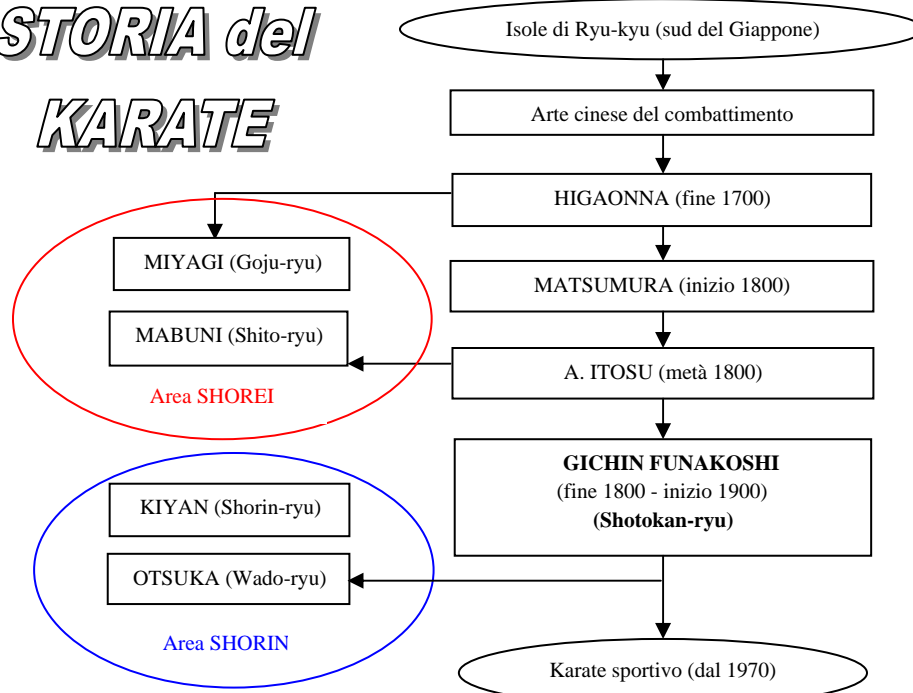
STORIA del KARATE

Isole di Ryu-kyu (sud del Giappone)

Arte cinese del combattimento

HIGAONNA (fine 1700)

MIYAGI (Goju-ryu)

MATSUMURA (inizio 1800)

MABUNI (Shito-ryu)

A. ITOSU (metà 1800)

Area SHOREI

GICHIN FUNAKOSHI
(fine 1800 - inizio 1900)
(Shotokan-ryu)

KIYAN (Shorin-ryu)

OTSUKA (Wado-ryu)

Area SHORIN

Karate sportivo (dal 1970)